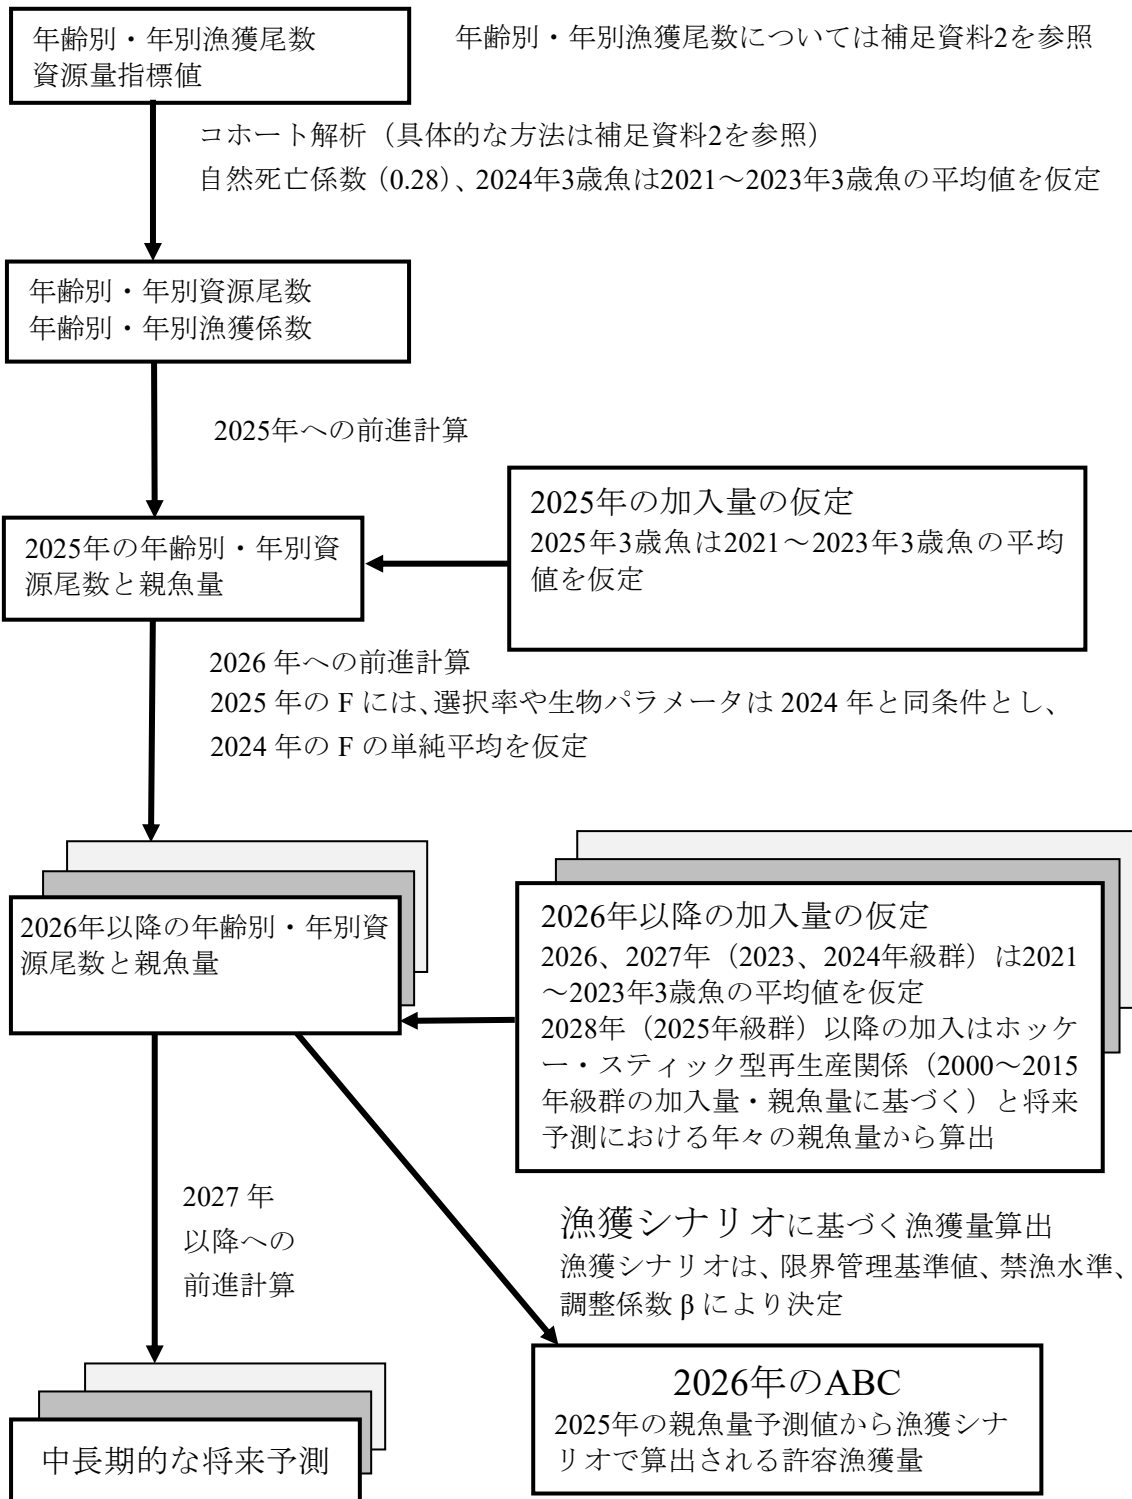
年齢別・年別漁獲尾数
資源量指標値

年齢別・年別漁獲尾数については補足資料2を参照

コホート解析（具体的な方法は補足資料2を参照）
自然死亡係数（0.28）、2024年3歳魚は2021～2023年3歳魚の平均値を仮定

年齢別・年別資源尾数
年齢別・年別漁獲係数

2025年への前進計算

2025年の加入量の仮定
2025年3歳魚は2021～2023年3歳魚の平均値を仮定

2025年の年齢別・年別資源尾数と親魚量

2026 年への前進計算
2025 年の F には、選択率や生物パラメータは 2024 年と同条件とし、2024 年の F の単純平均を仮定

2026年以降の年齢別・年別資源尾数と親魚量

2026年以降の加入量の仮定
2026、2027年（2023、2024年級群）は2021～2023年3歳魚の平均値を仮定
2028年（2025年級群）以降の加入はホッケー・スティック型再生産関係（2000～2015年級群の加入量・親魚量に基づく）と将来予測における年々の親魚量から算出

2027 年以降への前進計算

漁獲シナリオに基づく漁獲量算出
漁獲シナリオは、限界管理基準値、禁漁水準、調整係数 β により決定

中長期的な将来予測

2026年のABC
2025年の親魚量予測値から漁獲シナリオで算出される許容漁獲量